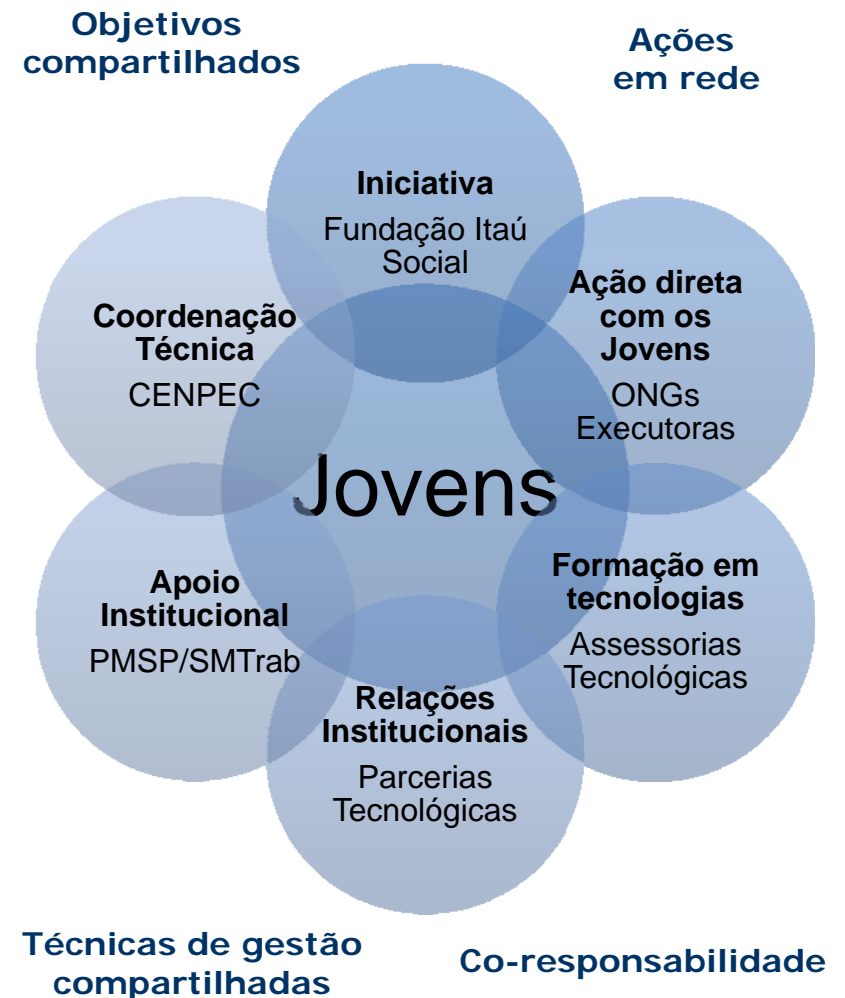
Objetivos compartilhados

Ações em rede

Iniciativa
Fundação Itaú Social

Coordenação Técnica
CENPEC

Ação direta com os Jovens
ONGs Executoras

Jovens

Apoio Institucional
PMSP/SMTrab

Formação em tecnologias
Assessorias Tecnológicas

Relações Institucionais
Parcerias Tecnológicas

Técnicas de gestão compartilhadas

Co-responsabilidade